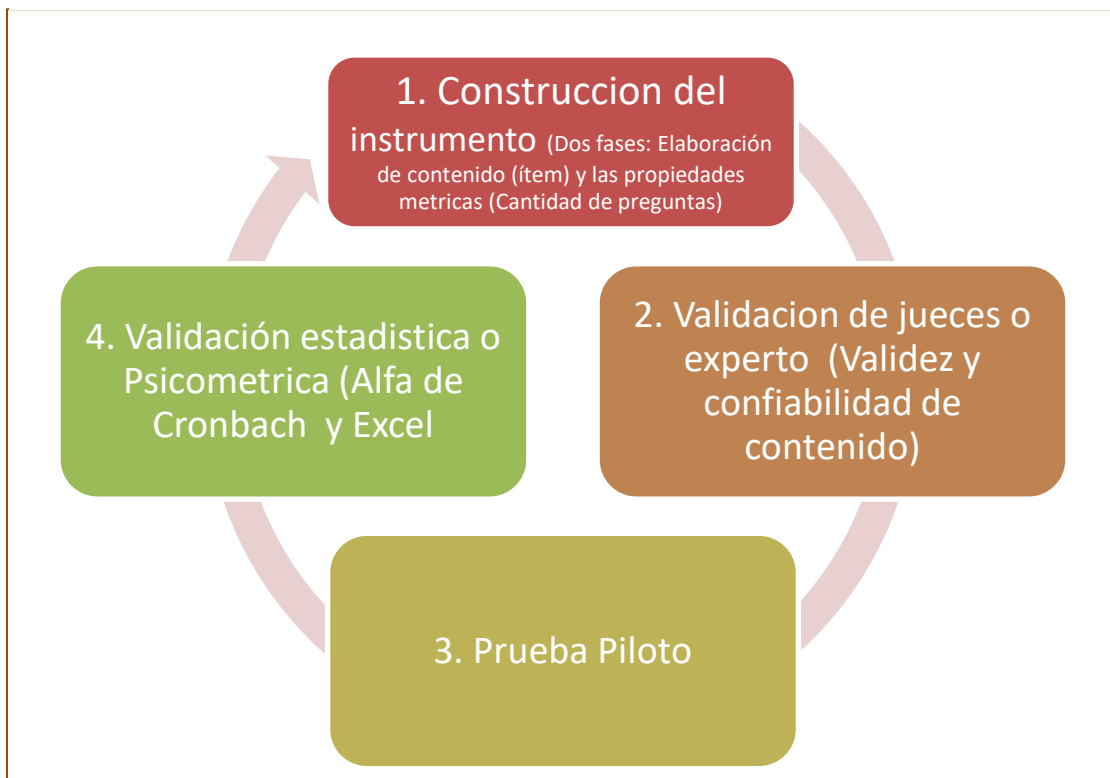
1. Construccion del instrumento (Dos fases: Elaboración de contenido (ítem) y las propiedades metricas (Cantidad de preguntas)

2. Validacion de jueces o experto (Validez y confiabilidad de contenido)

3. Prueba Piloto

4. Validación estadistica o Psicometrica (Alfa de Cronbach y Excel